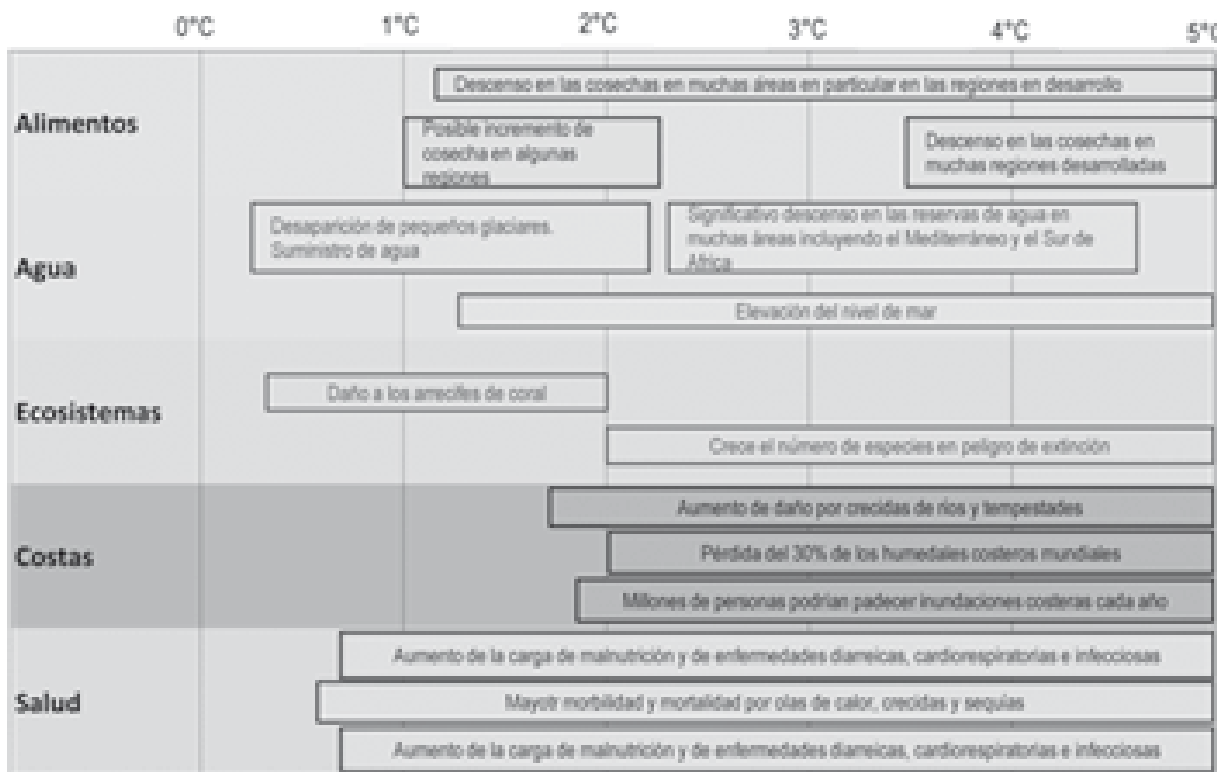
0°C 1°C 2°C 3°C 4°C 5°C

Alimentos

Descenso en las cosechas en muchas áreas en particular en las regiones en desarrollo

Posible incremento de cosecha en algunas regiones

Descenso en las cosechas en muchas regiones desarrolladas

Agua

Desaparición de pequeños glaciares. Suministro de agua

Significativo descenso en las reservas de agua en muchas áreas incluyendo el Mediterráneo y el Sur de África

Elevación del nivel de mar

Ecosistemas

Daño a los arrecifes de coral

Crece el número de especies en peligro de extinción

Costas

Aumento de daño por crecidas de ríos y tempestades

Pérdida del 30% de los humedales costeros mundiales

Millones de personas podrían padecer inundaciones costeras cada año

Salud

Aumento de la carga de malnutrición y de enfermedades diarreicas, cardiorespiratorias e infecciosas

Mayor morbilidad y mortalidad por olas de calor, crecidas y sequías

Aumento de la carga de malnutrición y de enfermedades diarreicas, cardiorespiratorias e infecciosas